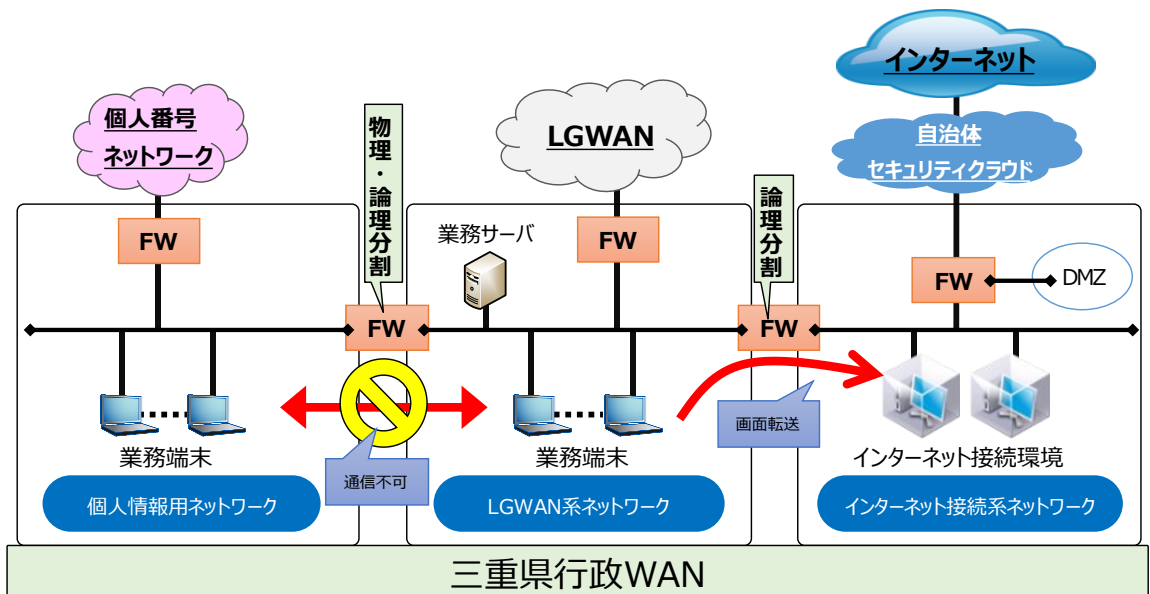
インターネット

自治体
セキュリティクラウド

個人番号
ネットワーク

物理・論理分割

LGWAN

論理分割

FW

業務サーバ

FW

FW

DMZ

FW

FW

業務端末

通信不可

業務端末

画面転送

インターネット接続環境

個人情報用ネットワーク

LGWAN系ネットワーク

インターネット接続系ネットワーク

三重県行政WAN